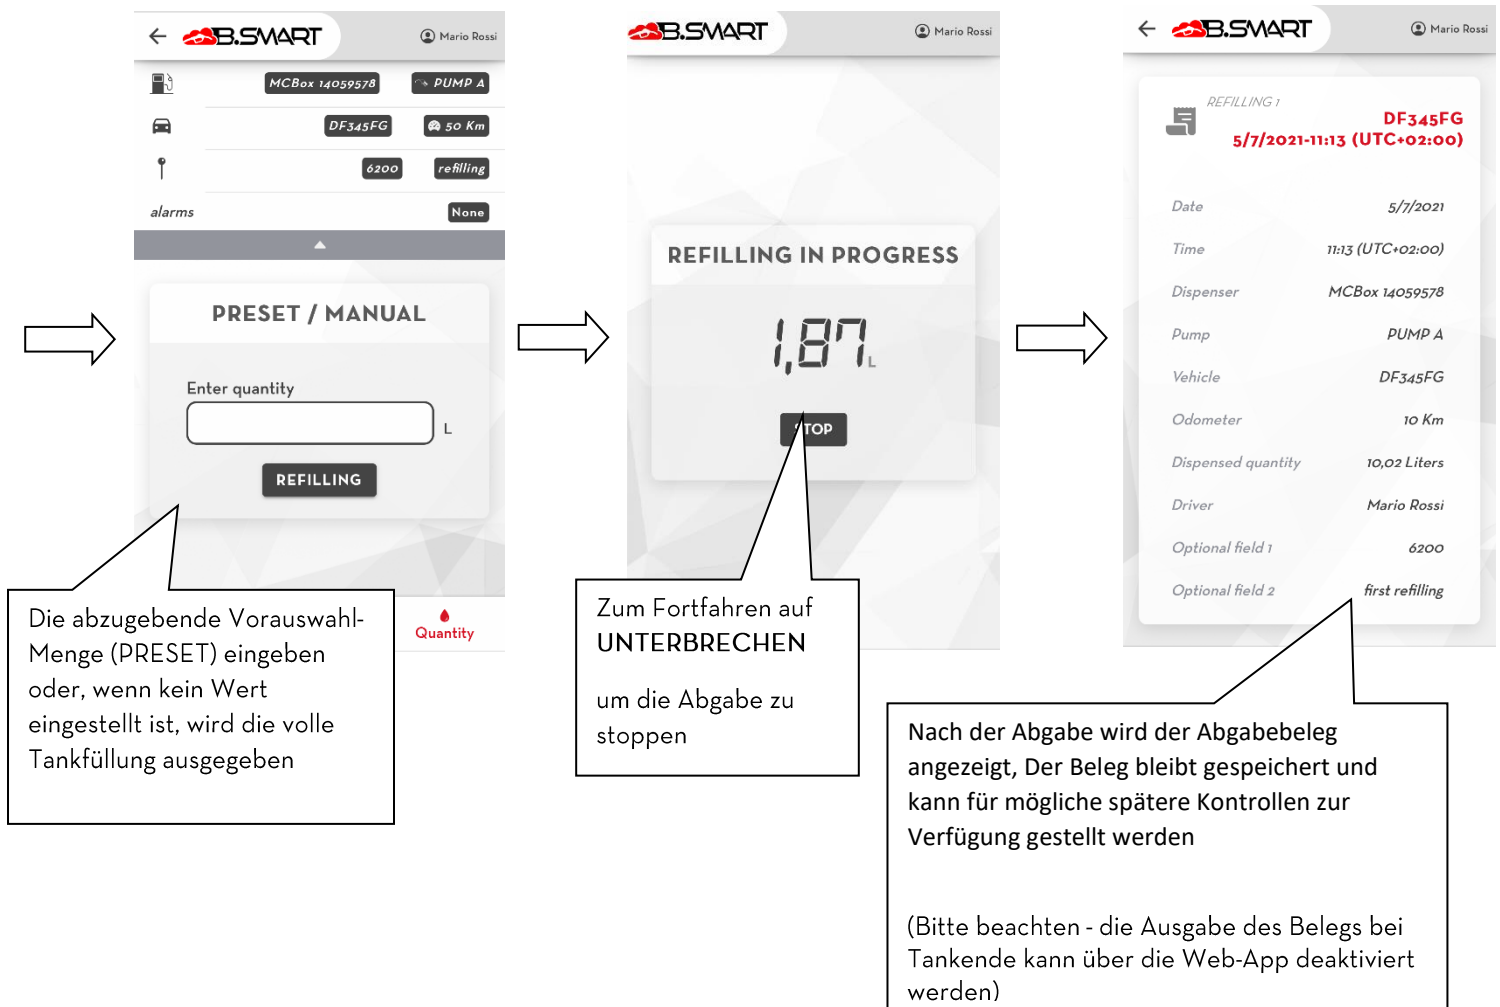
B.SMART Mario Rossi

MCBox 14059578 PUMP A

DF345FG 50 Km

6200 refilling

alarms None

PRESET / MANUAL

Enter quantity

L

REFILLING

Quantity

Die abzugebende Vorauswahl-Menge (PRESET) eingeben oder, wenn kein Wert eingestellt ist, wird die volle Tankfüllung ausgegeben

B.SMART Mario Rossi

REFILLING IN PROGRESS

1,87 L

STOP

Zum Fortfahren auf UNTERBRECHEN

um die Abgabe zu stoppen

B.SMART Mario Rossi

REFILLING 1

DF345FG
5/7/2021-11:13 (UTC+02:00)

| | |
|---|---|
| Date | 5/7/2021 |
| Time | 11:13 (UTC+02:00) |
| Dispenser | MCBox 14059578 |
| Pump | PUMP A |
| Vehicle | DF345FG |
| Odometer | 10 Km |
| Dispensed quantity | 10,02 Liters |
| Driver | Mario Rossi |
| Optional field 1 | 6200 |
| Optional field 2 | first refilling |

Nach der Abgabe wird der Abgabebeleg angezeigt, Der Beleg bleibt gespeichert und kann für mögliche spätere Kontrollen zur Verfügung gestellt werden

(Bitte beachten - die Ausgabe des Belegs bei Tankende kann über die Web-App deaktiviert werden)